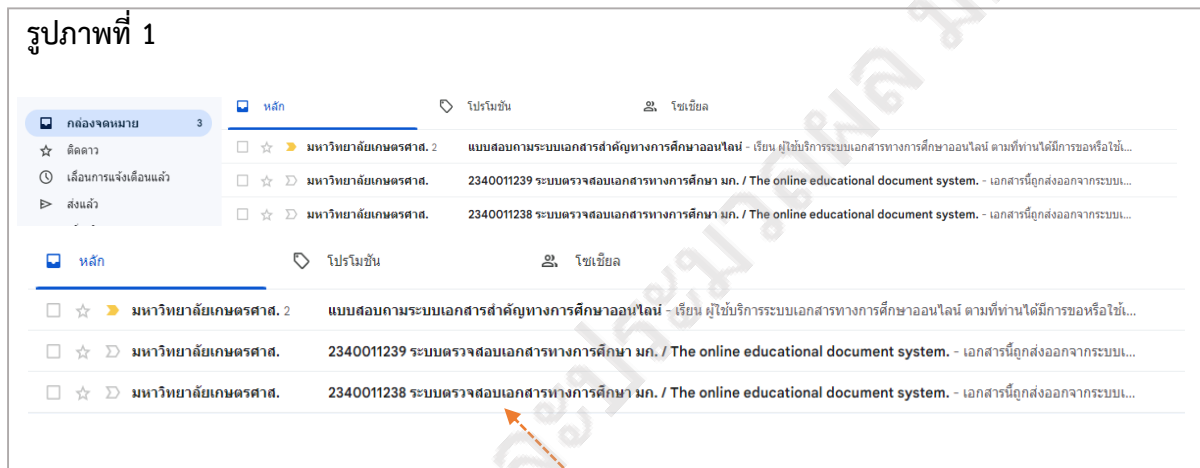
รูปภาพที่ 1

กล่องจดหมาย 3
ติดดาว
เลื่อนการแจ้งเตือนแล้ว
ส่งแล้ว

หลัก
โปรโมชัน
โซเชียล

มหาวิทยาลัยเกษตรศาสตร์. 2 แบบสอบถามระบบเอกสารสำคัญทางการศึกษาออนไลน์ - เรียน ผู้ใช้บริการระบบเอกสารทางการศึกษาออนไลน์ ตามที่ท่านได้มีการขอหรือใช้...
มหาวิทยาลัยเกษตรศาสตร์. 2340011239 ระบบตรวจสอบเอกสารทางการศึกษา มก. / The online educational document system. - เอกสารนี้ถูกส่งออกจากระบบเ...
มหาวิทยาลัยเกษตรศาสตร์. 2340011238 ระบบตรวจสอบเอกสารทางการศึกษา มก. / The online educational document system. - เอกสารนี้ถูกส่งออกจากระบบเ...

หลัก
โปรโมชัน
โซเชียล

มหาวิทยาลัยเกษตรศาสตร์. 2 แบบสอบถามระบบเอกสารสำคัญทางการศึกษาออนไลน์ - เรียน ผู้ใช้บริการระบบเอกสารทางการศึกษาออนไลน์ ตามที่ท่านได้มีการขอหรือใช้...
มหาวิทยาลัยเกษตรศาสตร์. 2340011239 ระบบตรวจสอบเอกสารทางการศึกษา มก. / The online educational document system. - เอกสารนี้ถูกส่งออกจากระบบเ...
มหาวิทยาลัยเกษตรศาสตร์. 2340011238 ระบบตรวจสอบเอกสารทางการศึกษา มก. / The online educational document system. - เอกสารนี้ถูกส่งออกจากระบบเ...